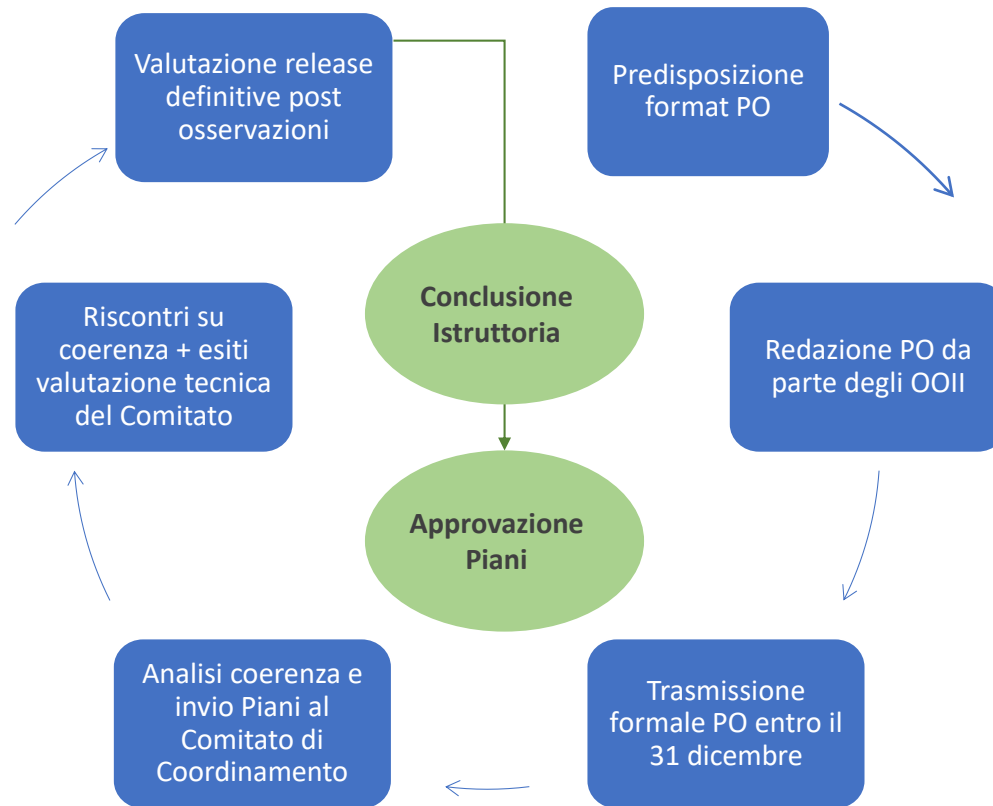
Valutazione release definitive post osservazioni

Predisposizione format PO

Conclusione Istruttoria

Riscontri su coerenza + esiti valutazione tecnica del Comitato

Redazione PO da parte degli OOII

Approvazione Piani

Analisi coerenza e invio Piani al Comitato di Coordinamento

Trasmissione formale PO entro il 31 dicembre